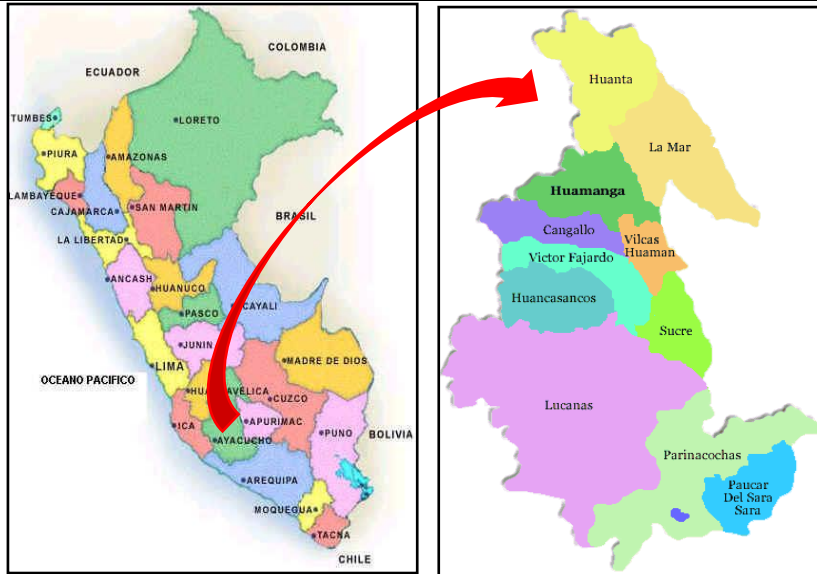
COLOMBIA
ECUADOR
TUMBES
LORETO
PIURA
AMAZONAS
LAMBAYEQUE
CAJAMARCA
SAN MARTIN
BRASIL
LA LIBERTAD
ANCASH
HUANUCO
PASCO
UCAYALI
JUNIN
LIMA
OCEANO PACIFICO
MADRE DE DIOS
HUANCAVELICA
CUZCO
APURIMAC
ICA
AYACUCHO
PUNO
BOLIVIA
AREQUIPA
MOQUEGUA
TACNA
CHILE

Huanta
La Mar
Huamanga
Cangallo
Vilcas Huaman
Victor Fajardo
Huancasancos
Sucre
Lucanas
Parinacochas
Paucar Del Sara Sara